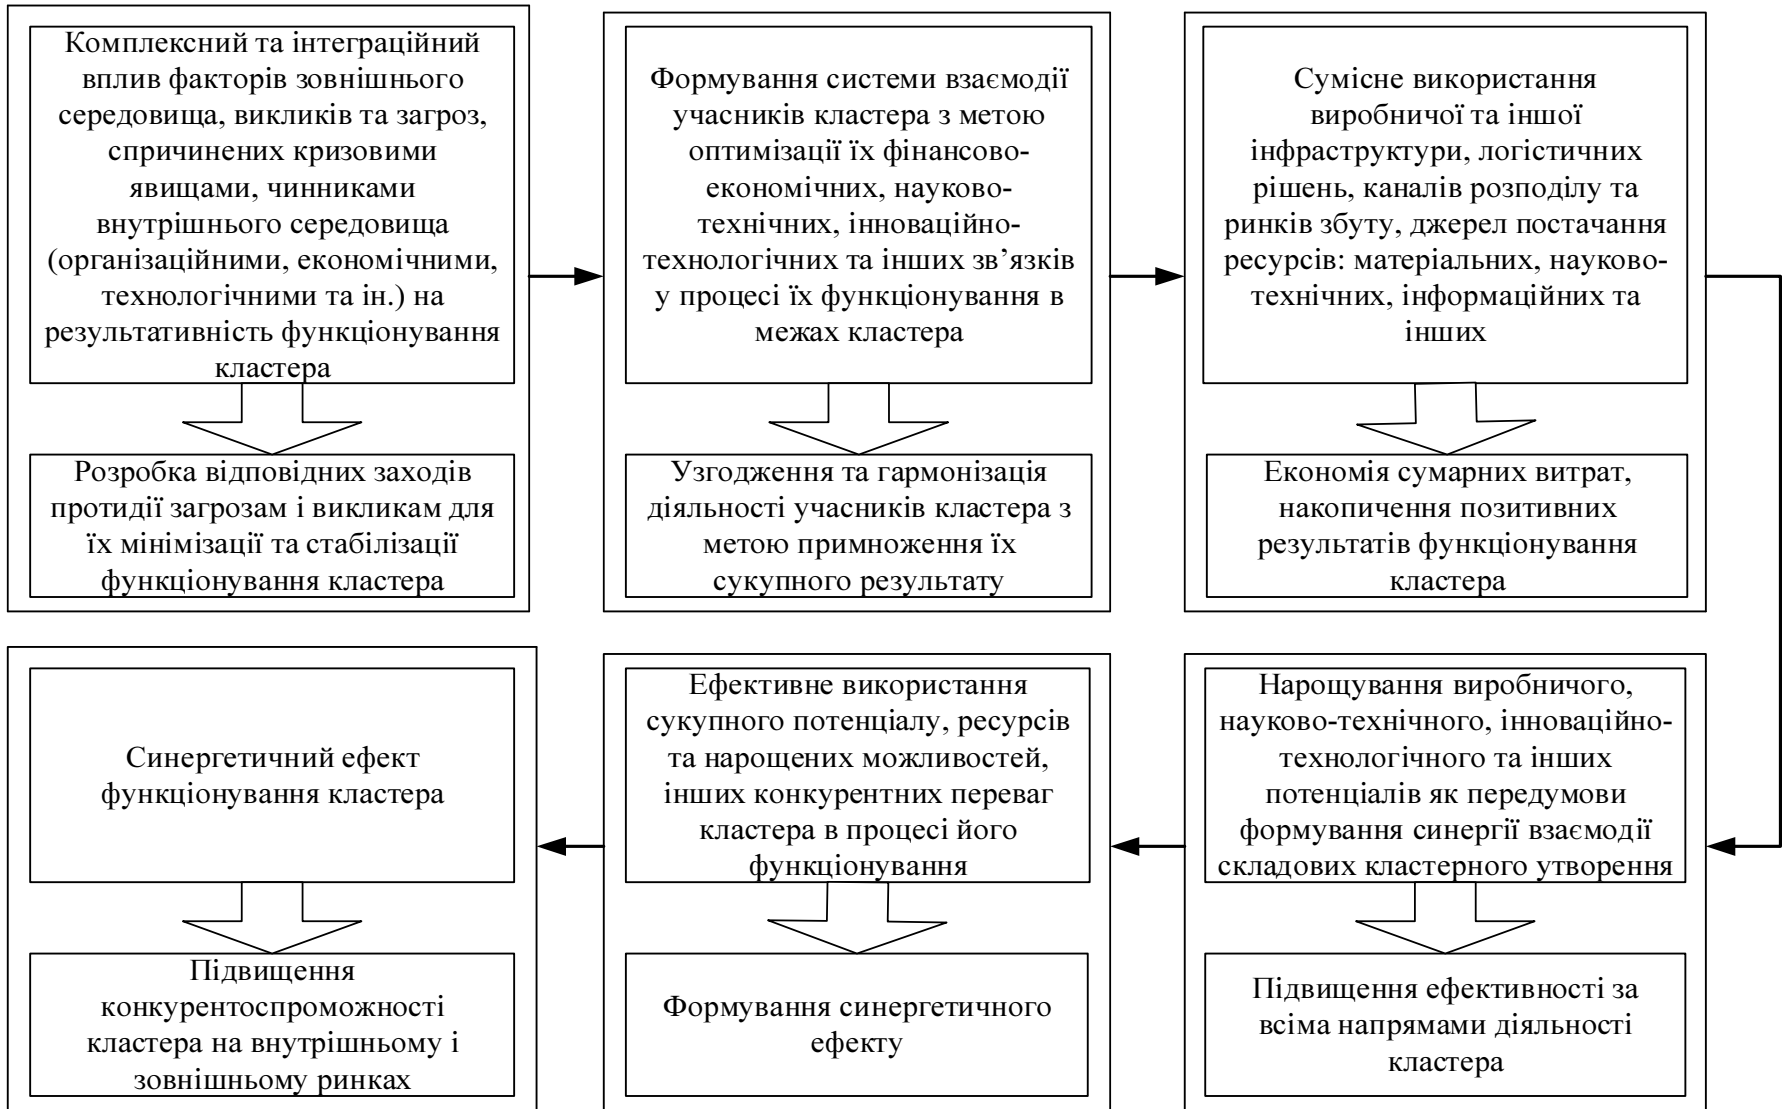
Комплексний та інтеграційний вплив факторів зовнішнього середовища, викликів та загроз, спричинених кризовими явищами, чинниками внутрішнього середовища (організаційними, економічними, технологічними та ін.) на результативність функціонування кластера

Розробка відповідних заходів протидії загрозам і викликам для їх мінімізації та стабілізації функціонування кластера

Формування системи взаємодії учасників кластера з метою оптимізації їх фінансово-економічних, науково-технічних, інноваційно-технологічних та інших зв’язків у процесі їх функціонування в межах кластера

Узгодження та гармонізація діяльності учасників кластера з метою примноження їх сукупного результату

Сумісне використання виробничої та іншої інфраструктури, логістичних рішень, каналів розподілу та ринків збуту, джерел постачання ресурсів: матеріальних, науково-технічних, інформаційних та інших

Економія сумарних витрат, накопичення позитивних результатів функціонування кластера

Синергетичний ефект функціонування кластера

Підвищення конкурентоспроможності кластера на внутрішньому і зовнішньому ринках

Ефективне використання сукупного потенціалу, ресурсів та нарощених можливостей, інших конкурентних переваг кластера в процесі його функціонування

Формування синергетичного ефекту

Нарощування виробничого, науково-технічного, інноваційно-технологічного та інших потенціалів як передумови формування синергії взаємодії складових кластерного утворення

Підвищення ефективності за всіма напрямами діяльності кластера